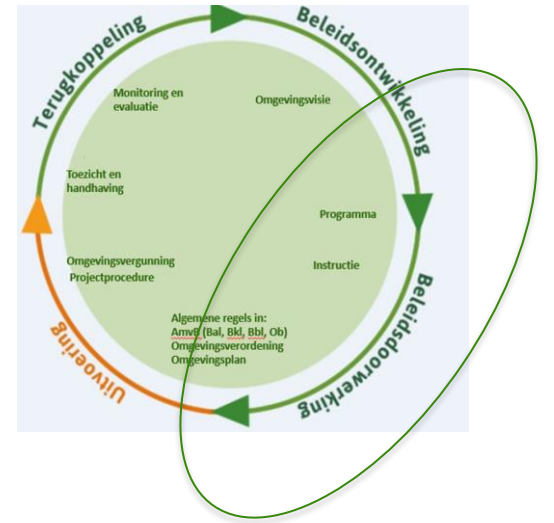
Terugkoppeling

Beleidsontwikkeling

Beleidsdoorwerking

Uitvoering

Monitoring en evaluatie

Omgevingsvisie

Toezicht en handhaving

Programma

Instructie

Omgevingsvergunning
Projectprocedure

Algemene regels in:
AmvB (Bal, Bkl, Bbl, Ob)
Omgevingsverordening
Omgevingsplan